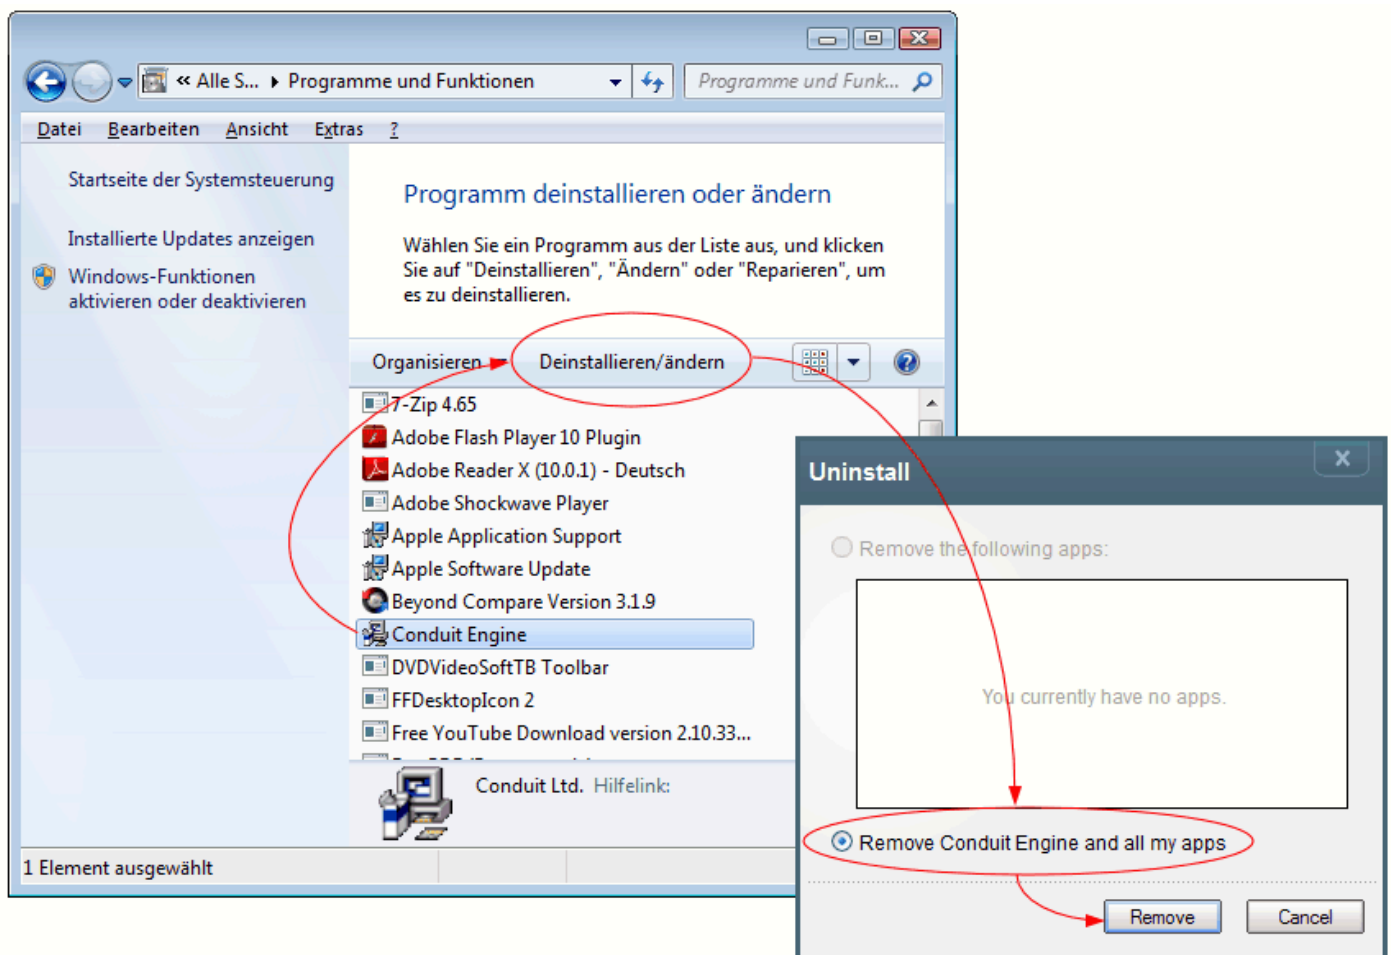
« Alle S... ▸ Programme und Funktionen

Programme und Funk...

Datei Bearbeiten Ansicht Extras ?

Startseite der Systemsteuerung

Installierte Updates anzeigen

Windows-Funktionen aktivieren oder deaktivieren

Programm deinstallieren oder ändern

Wählen Sie ein Programm aus der Liste aus, und klicken Sie auf "Deinstallieren", "Ändern" oder "Reparieren", um es zu deinstallieren.

Organisieren Deinstallieren/ändern

7-Zip 4.65
Adobe Flash Player 10 Plugin
Adobe Reader X (10.0.1) - Deutsch
Adobe Shockwave Player
Apple Application Support
Apple Software Update
Beyond Compare Version 3.1.9
Conduit Engine
DVDVideoSoftTB Toolbar
FFDesktopIcon 2
Free YouTube Download version 2.10.33...

Conduit Ltd. Hilfelink:

1 Element ausgewählt

Uninstall

Remove the following apps:

You currently have no apps.

Remove Conduit Engine and all my apps

Remove Cancel